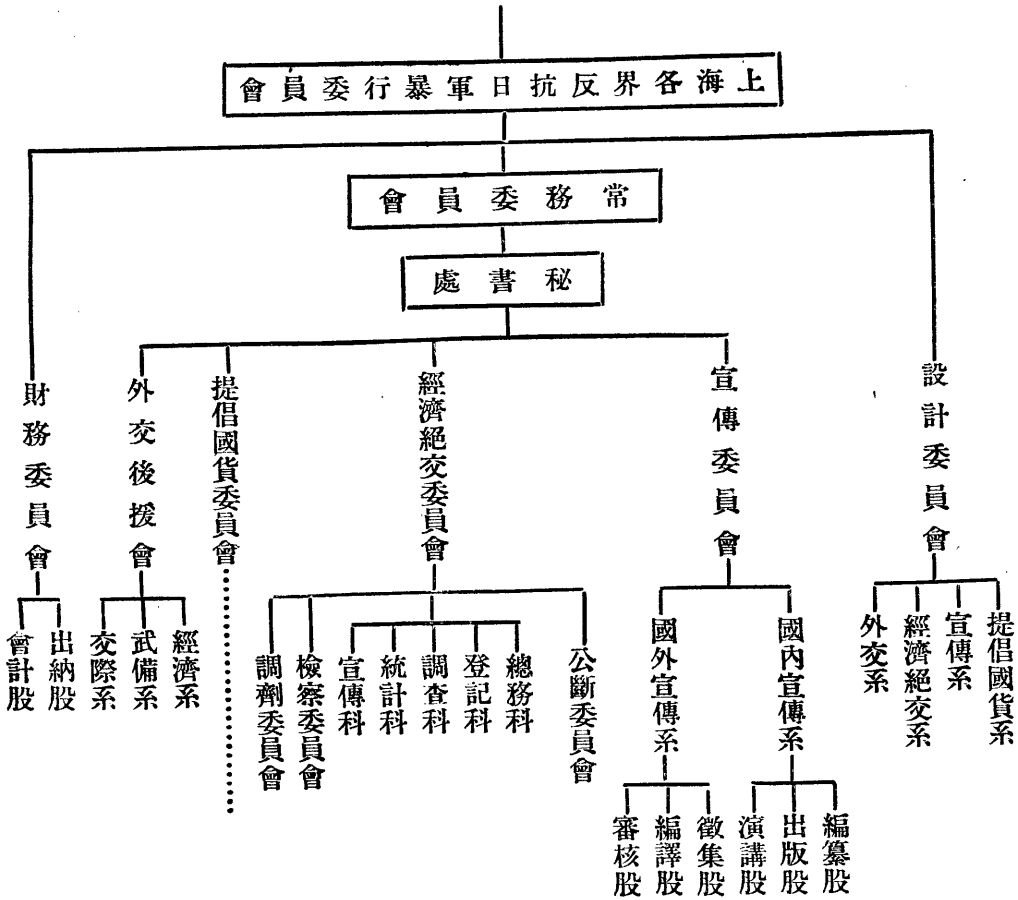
上海各界反抗日軍暴行委員會

常務委員會

秘書處

財務委員會
會計股
出納股

外交後援會
交際系
武備系
經濟系

提倡國貨委員會

經濟絕交委員會
調劑委員會
檢察委員會
宣傳科
統計科
調查科
登記科
總務科
公斷委員會

宣傳委員會
國外宣傳系
審核股
編譯股
徵集股
國內宣傳系
演講股
出版股
編纂股

設計委員會
外交系
經濟絕交系
宣傳系
提倡國貨系